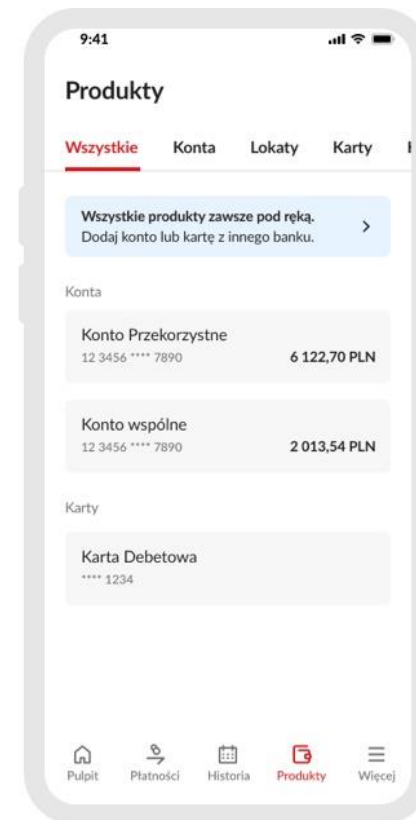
9:41

Produkty

Wszystkie Konta Lokaty Karty

Wszystkie produkty zawsze pod ręką.
Dodaj konto lub kartę z innego banku.

Konta

Konto Przekorzystne
12 3456 **** 7890
6 122,70 PLN

Konto wspólne
12 3456 **** 7890
2 013,54 PLN

Karty

Karta Debetowa
**** 1234

Pulpit Płatności Historia Produkty Więcej